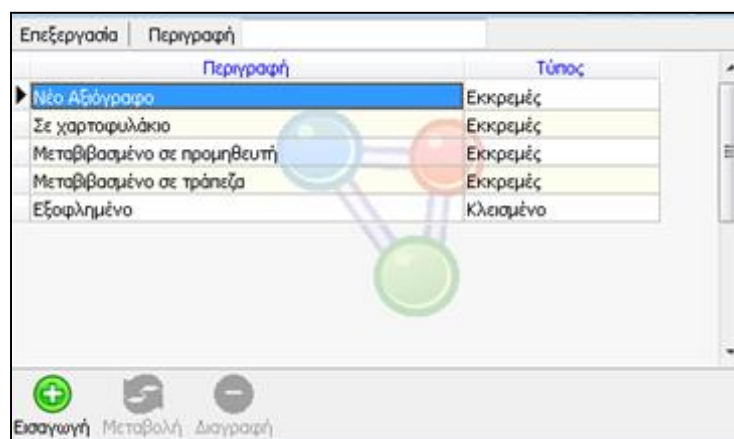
Επεξεργασία | Περιγραφή

| Περιγραφή | Τύπος |
|---|---|
| Νέο Αξιόγραφο | Εκκρεμές |
| Σε χαρτοφυλάκιο | Εκκρεμές |
| Μεταβιβασμένο σε προμηθευτή | Εκκρεμές |
| Μεταβιβασμένο σε τράπεζα | Εκκρεμές |
| Εξοφλημένο | Κλεισμένο |

Εισαγωγή Μεταβολή Διαγραφή